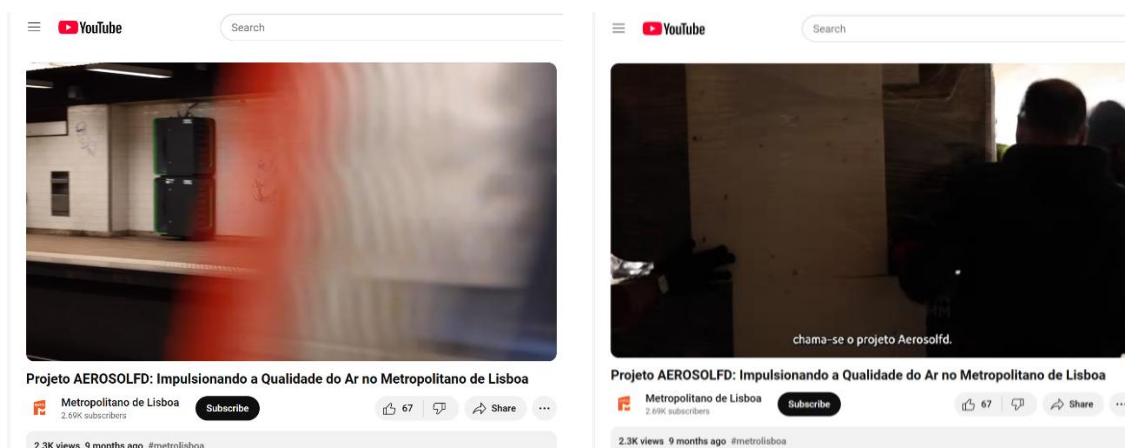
YouTube

Search

Projeto AEROSOLFD: Impulsionando a Qualidade do Ar no Metropolitano de Lisboa

Metropolitano de Lisboa
2.69K subscribers

Subscribe

67

Share

...

2.3K views 9 months ago #metrolisboa

YouTube

Search

chama-se o projeto Aerosolfd.

Projeto AEROSOLFD: Impulsionando a Qualidade do Ar no Metropolitano de Lisboa

Metropolitano de Lisboa
2.69K subscribers

Subscribe

67

Share

2.3K views 9 months ago #metrolisboa